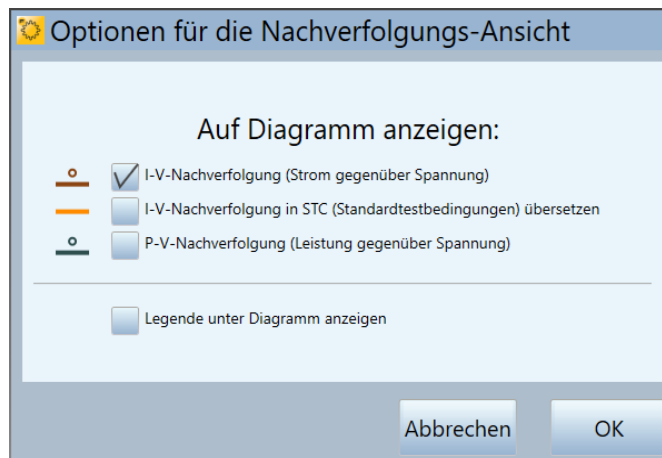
Optionen für die Nachverfolgungs-Ansicht

Auf Diagramm anzeigen:

I-V-Nachverfolgung (Strom gegenüber Spannung)

I-V-Nachverfolgung in STC (Standardtestbedingungen) übersetzen

P-V-Nachverfolgung (Leistung gegenüber Spannung)

Legende unter Diagramm anzeigen

Abbrechen

OK